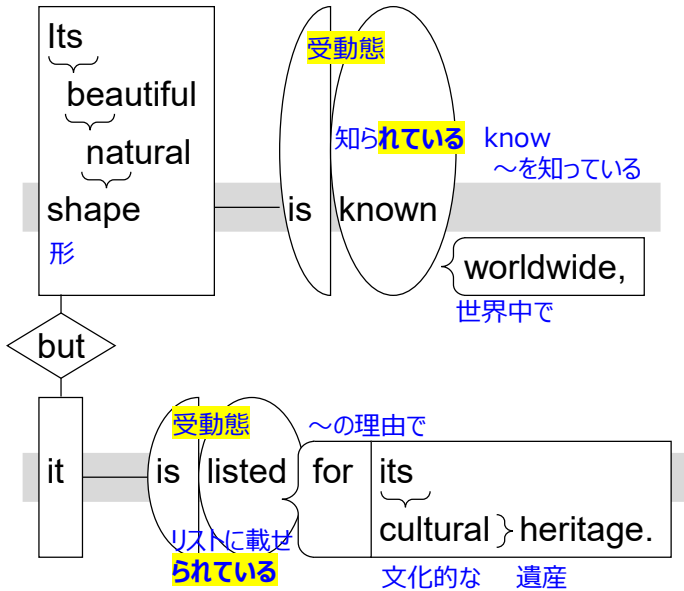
Its
beautiful
natural
shape
形

受動態
is
知られている
known
know
～を知っている

worldwide,
世界中で

but

it

受動態
is
listed
リストに載せられている

～の理由で
for
its
cultural
文化的な
heritage.
遺産